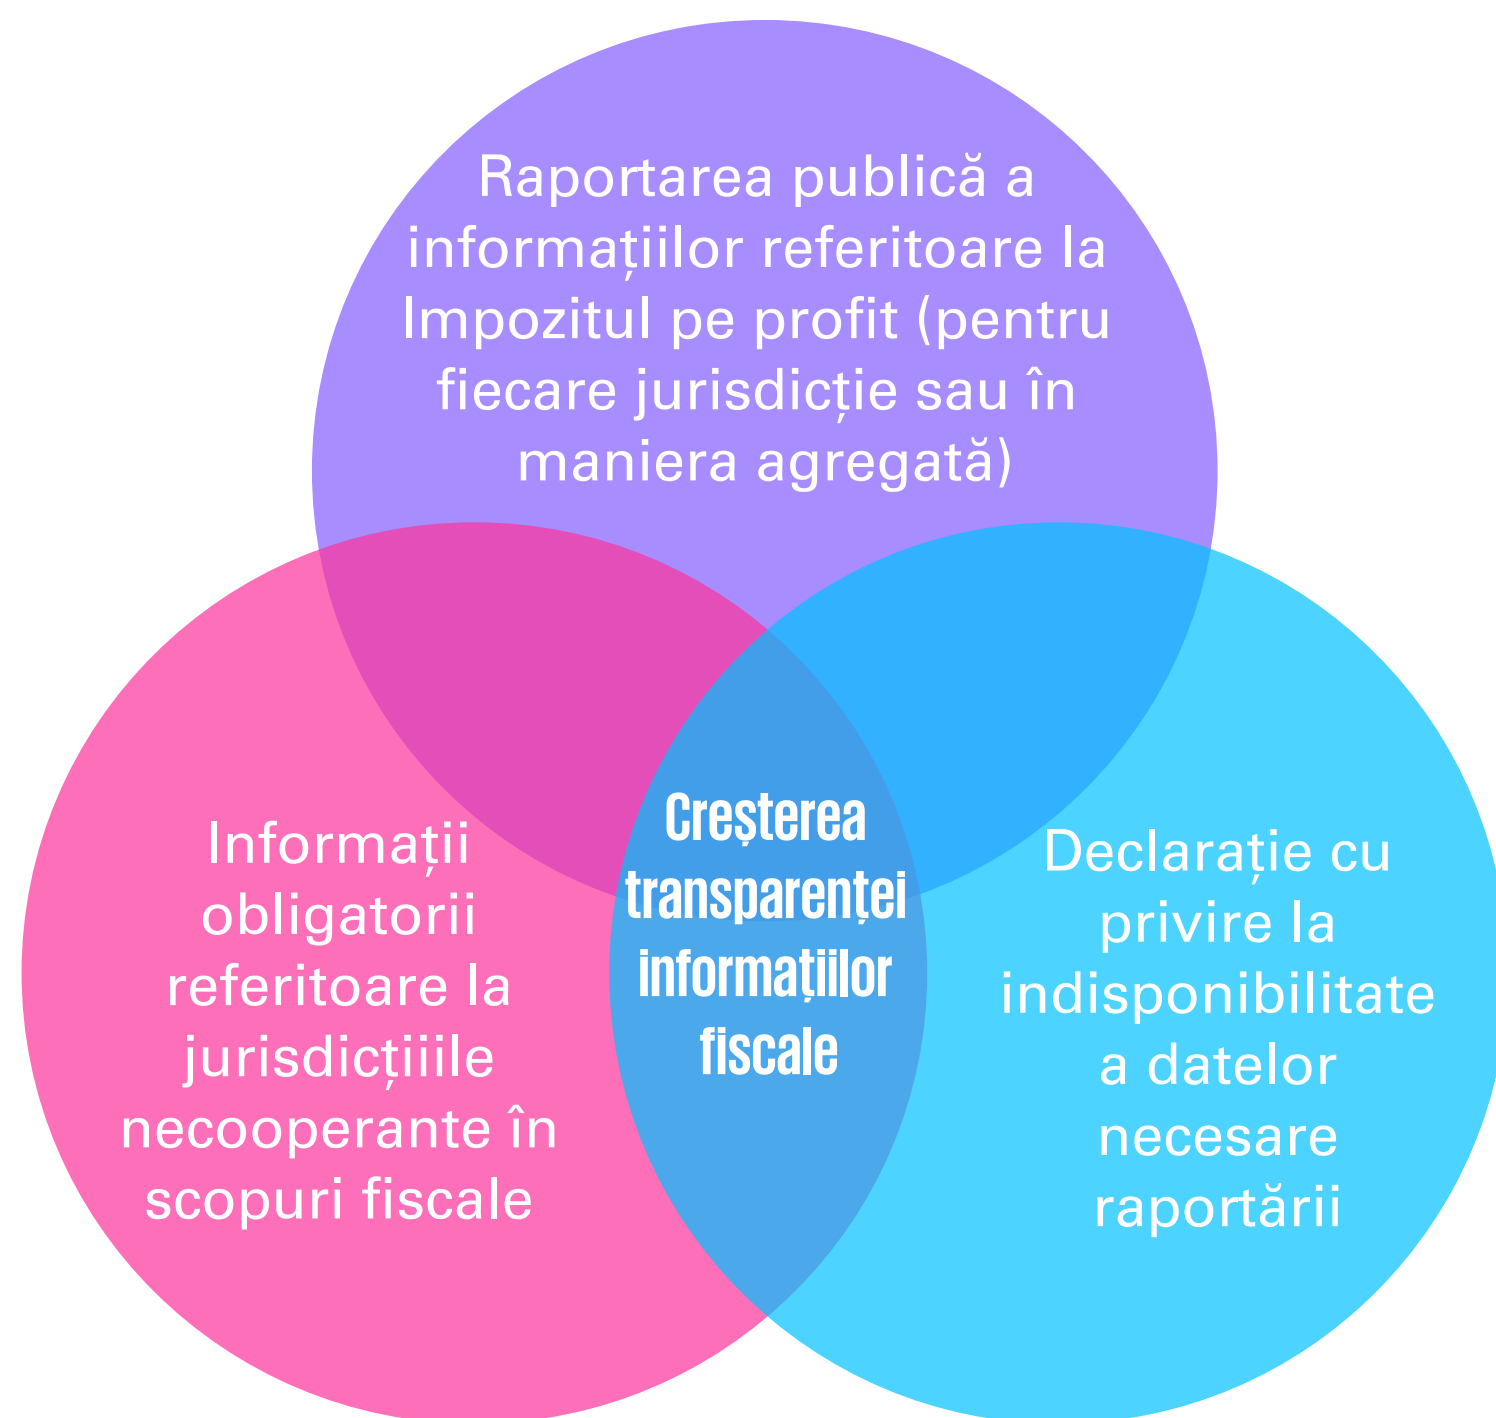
Raportarea publică a informațiilor referitoare la Impozitul pe profit (pentru fiecare jurisdicție sau în maniera agregată)

Informații obligatorii referitoare la jurisdicțiiile necooperante în scopuri fiscale

Creșterea transparenței informațiilor fiscale

Declarație cu privire la indisponibilitate a datelor necesare raportării